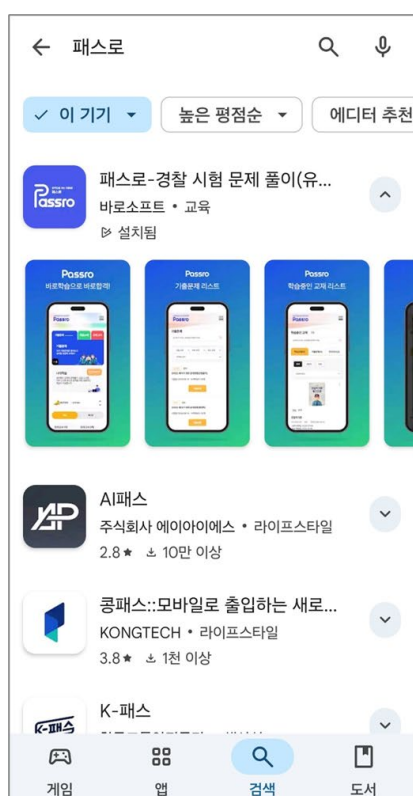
패스로

이 기기
높은 평점순
에디터 추천

Passro
패스로-경찰 시험 문제 풀이(유...
바로소프트 • 교육
설치됨

Passro
바로학습으로 바로합격!

Passro
기출문제 리스트

Passro
학습중인 교재 리스트

AI패스
주식회사 에이아이에스 • 라이프스타일
2.8★ 10만 이상

콩패스::모바일로 출입하는 새로...
KONGTECH • 라이프스타일
3.8★ 1천 이상

K-패스
K-패스

게임
앱
검색
도서